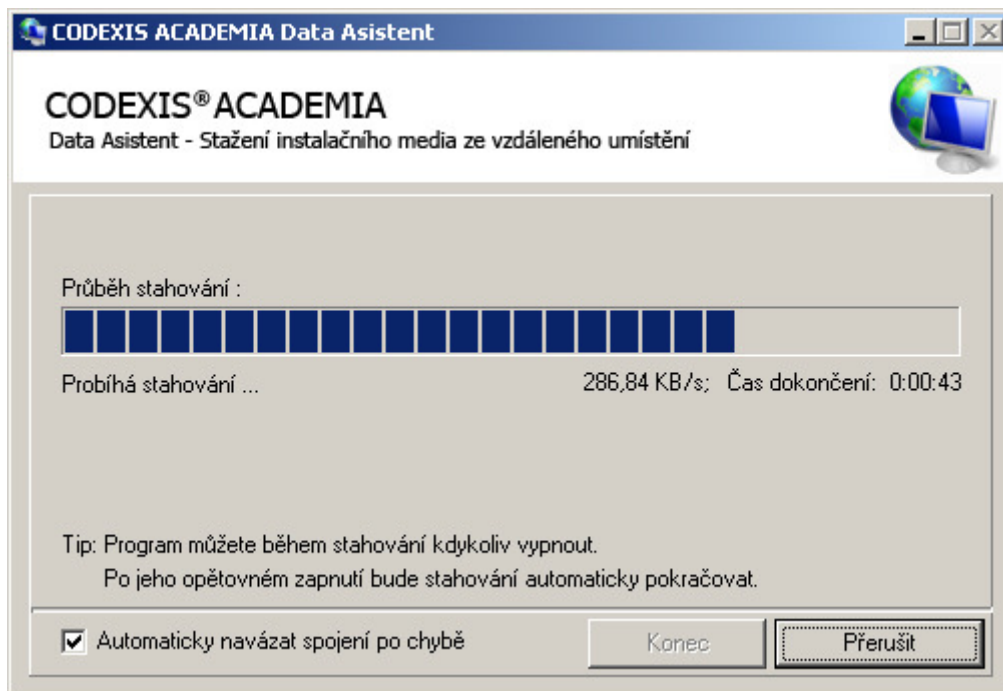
CODEXIS ACADEMIA Data Asistent

CODEXIS® ACADEMIA
Data Asistent - Stažení instalačního media ze vzdáleného umístění

Průběh stahování :

Probíhá stahování ...

286,84 KB/s; Čas dokončení: 0:00:43

Tip: Program můžete během stahování kdykoliv vypnout.
Po jeho opětovném zapnutí bude stahování automaticky pokračovat.

Automaticky navázat spojení po chybě

Konec

Přerušit